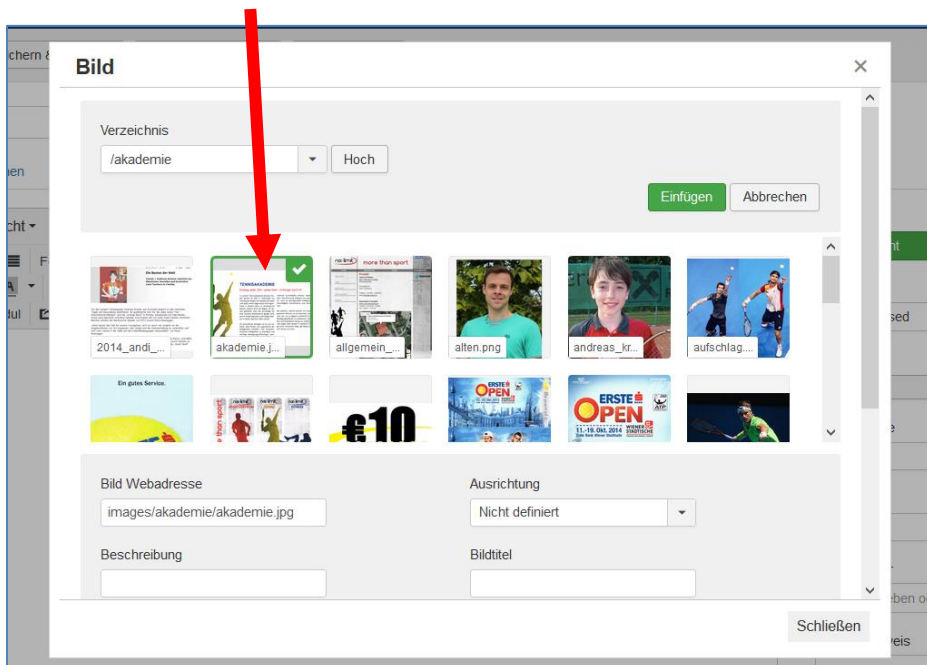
chern &

hen

cht

dul

Bild

×

Verzeichnis

/akademie

Hoch

Einfügen

Abbrechen

2014_andi_...

akademie.j...

allgemein_...

alten.png

andreas_kr...

aufschlag...

Ein gutes Service.

€10

ERSTE OPEN

ERSTE OPEN

11.-19. Okt. 2014

Bild Webadresse

images/akademie/akademie.jpg

Ausrichtung

Nicht definiert

Beschreibung

Bildtitel

Schließen

sed

eben o

eis